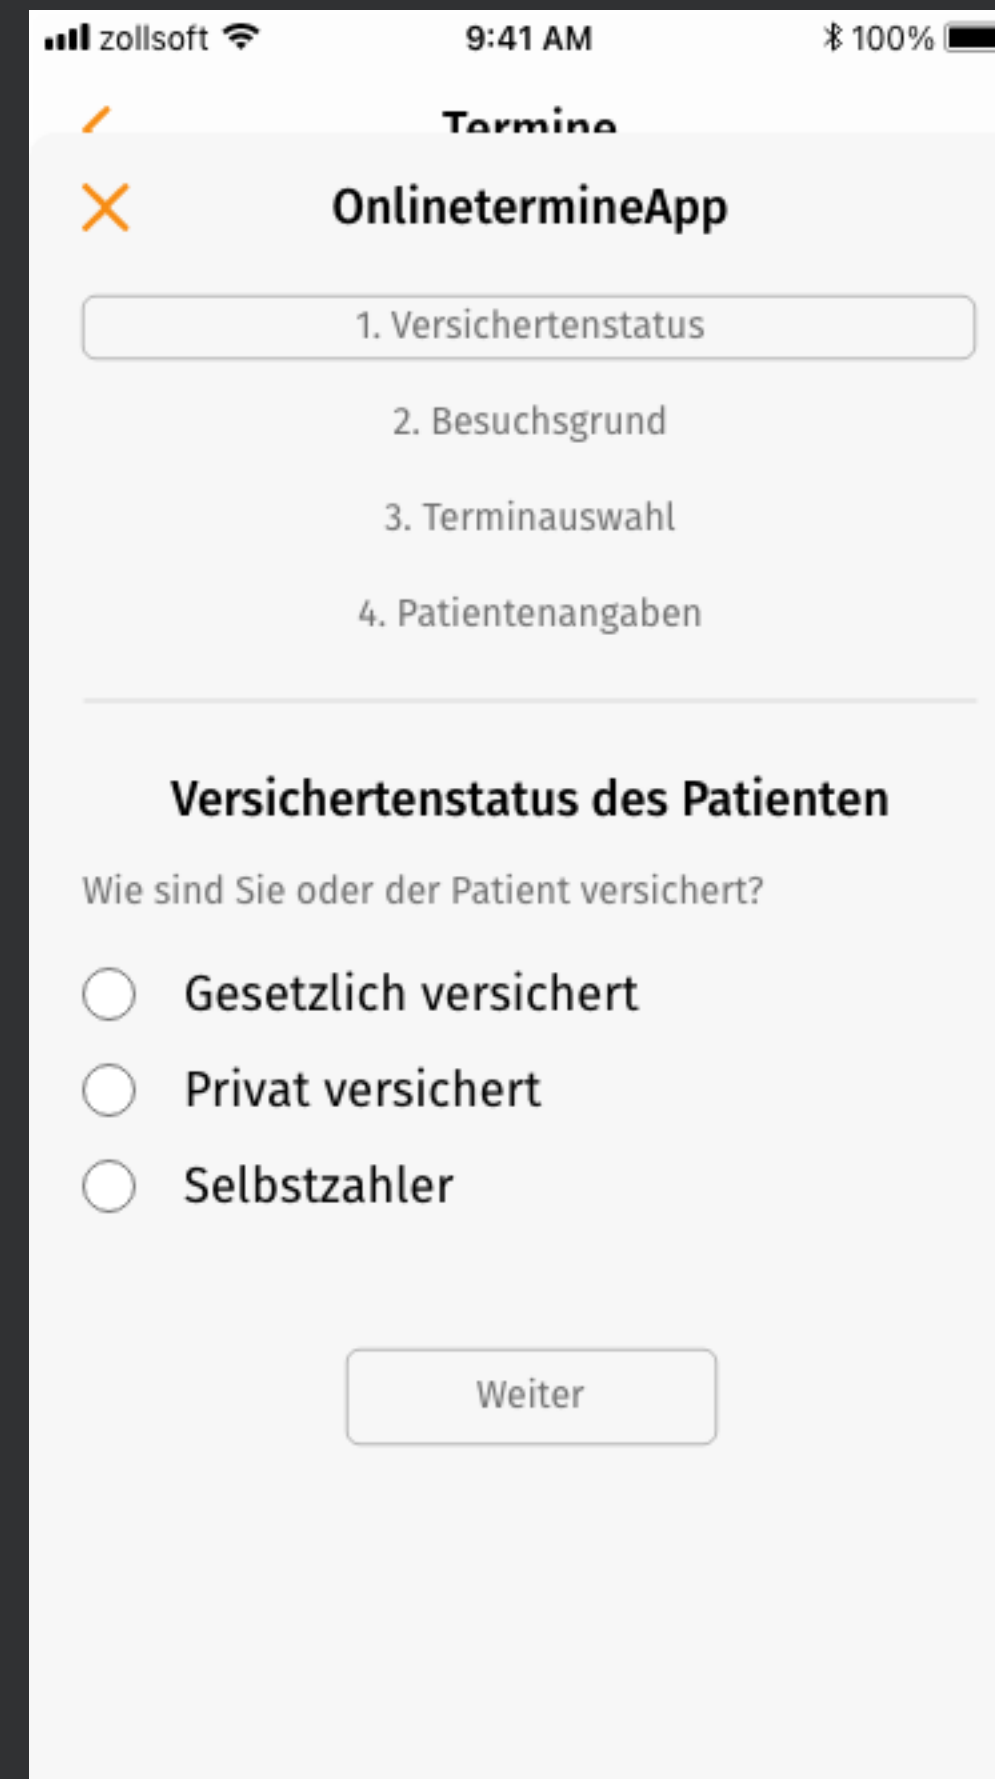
zollsoft 9:41 AM 100%

Termine

OnlinetermineApp

1. Versichertenstatus

2. Besuchsgrund

3. Terminauswahl

4. Patientenangaben

Versichertenstatus des Patienten

Wie sind Sie oder der Patient versichert?

Gesetzlich versichert

Privat versichert

Selbstzahler

Weiter